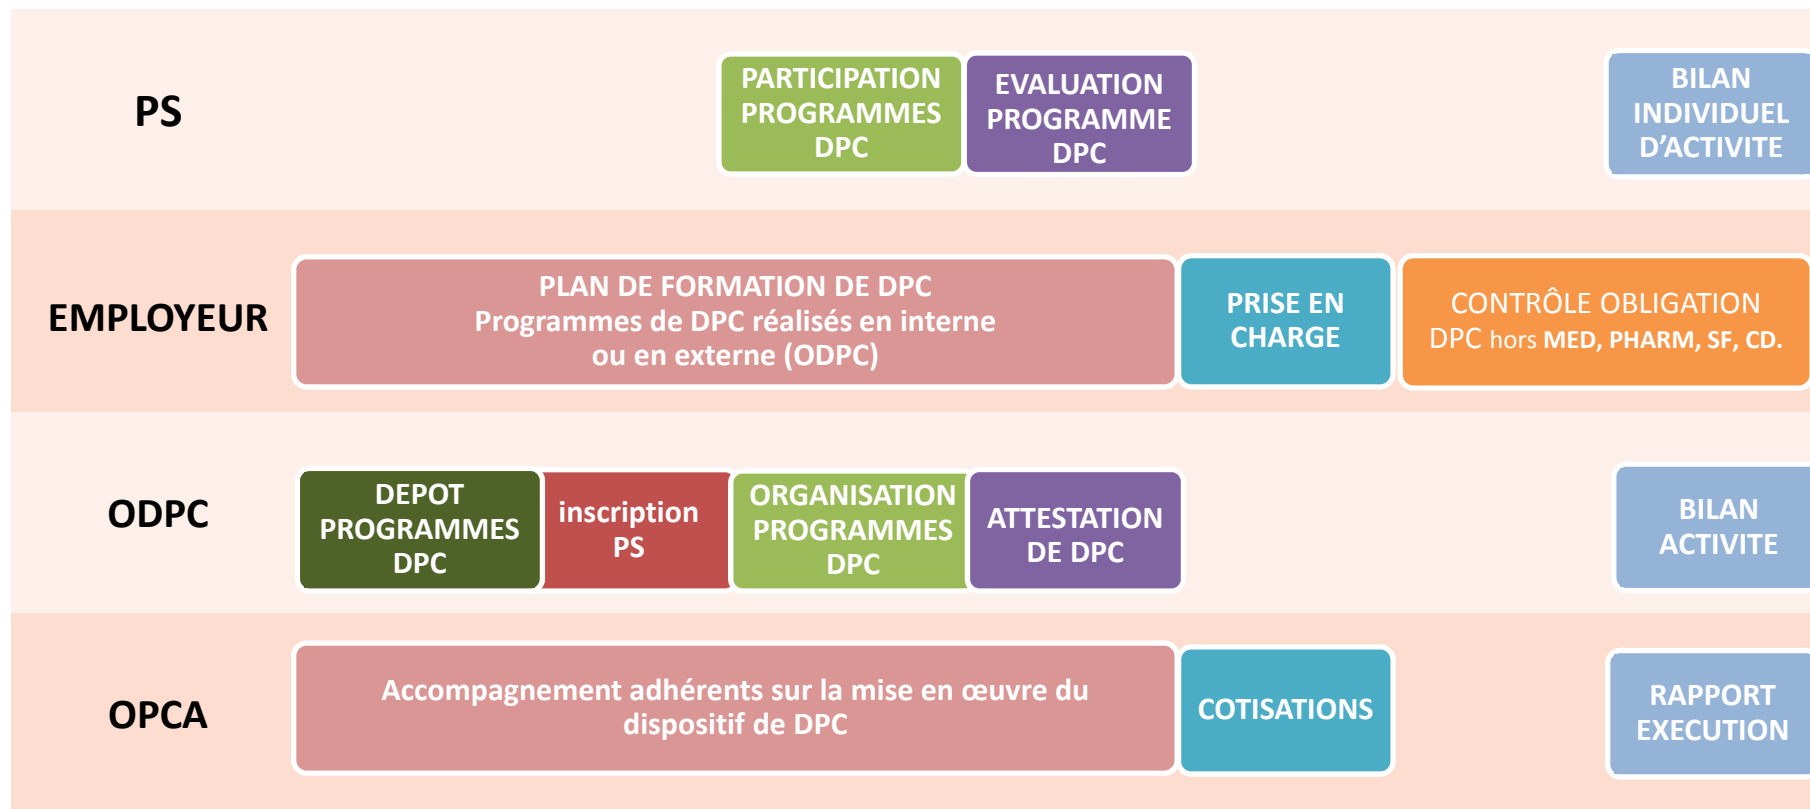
PS

PARTICIPATION PROGRAMMES DPC

EVALUATION PROGRAMME DPC

BILAN INDIVIDUEL D'ACTIVITE

EMPLOYEUR

PLAN DE FORMATION DE DPC
Programmes de DPC réalisés en interne ou en externe (ODPC)

PRISE EN CHARGE

CONTRÔLE OBLIGATION DPC hors MED, PHARM, SF, CD.

ODPC

DEPOT PROGRAMMES DPC

inscription PS

ORGANISATION PROGRAMMES DPC

ATTESTATION DE DPC

BILAN ACTIVITE

OPCA

Accompagnement adhérents sur la mise en œuvre du dispositif de DPC

COTISATIONS

RAPPORT EXECUTION